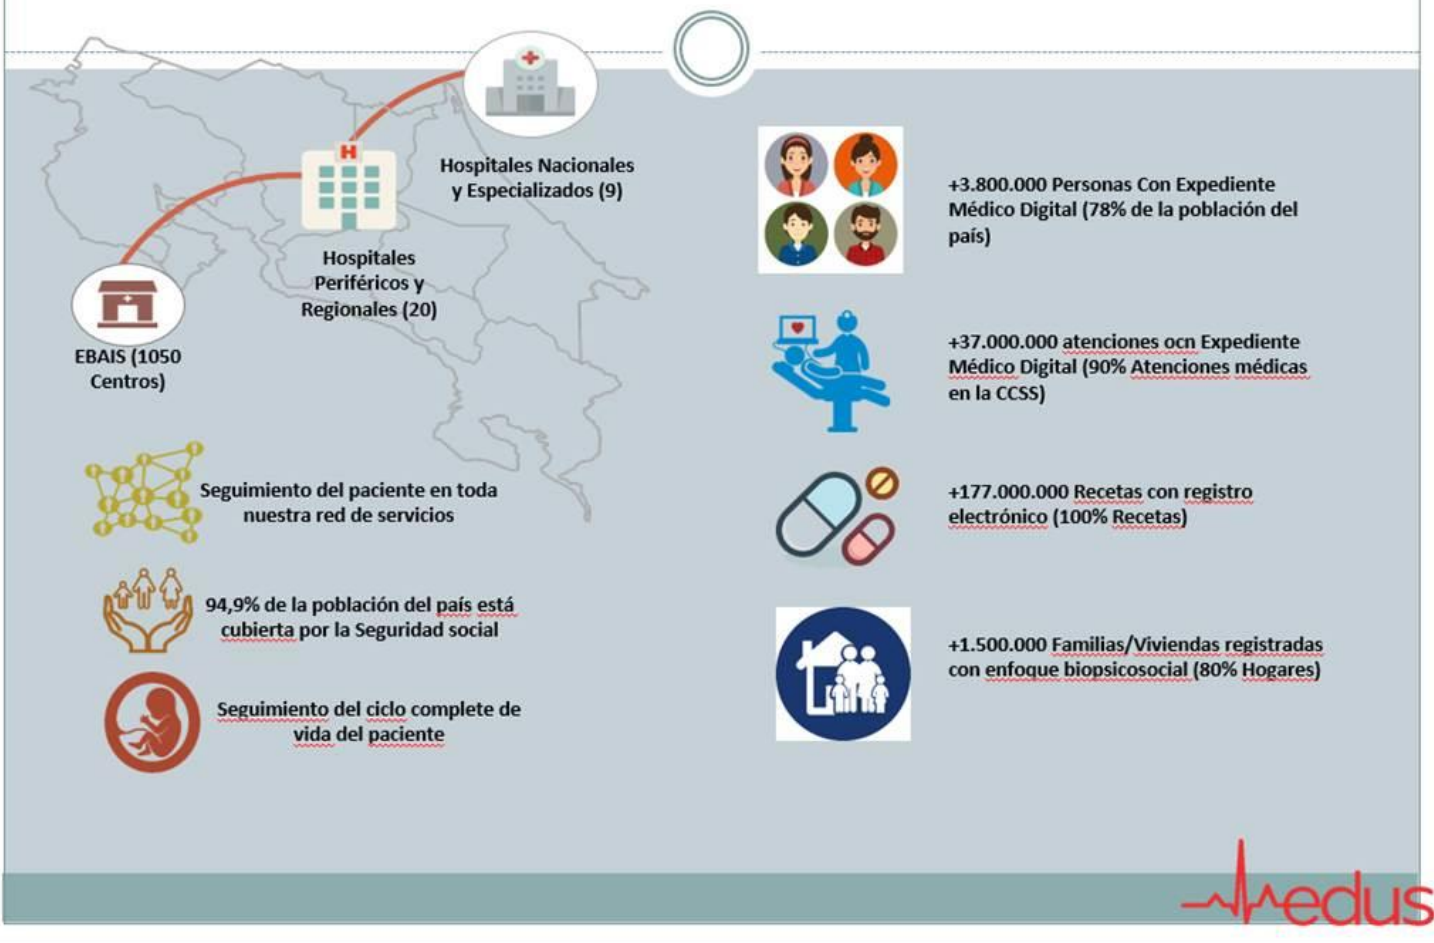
Hospitales Nacionales y Especializados (9)

Hospitales Periféricos y Regionales (20)

EBAIS (1050 Centros)

Seguimiento del paciente en toda nuestra red de servicios

94,9% de la población del país está cubierta por la Seguridad social

Seguimiento del ciclo complete de vida del paciente

+3.800.000 Personas Con Expediente Médico Digital (78% de la población del país)

+37.000.000 atenciones ocn Expediente Médico Digital (90% Atenciones médicas en la CCSS)

+177.000.000 Recetas con registro electrónico (100% Recetas)

+1.500.000 Familias/Viviendas registradas con enfoque biopsicosocial (80% Hogares)

edus